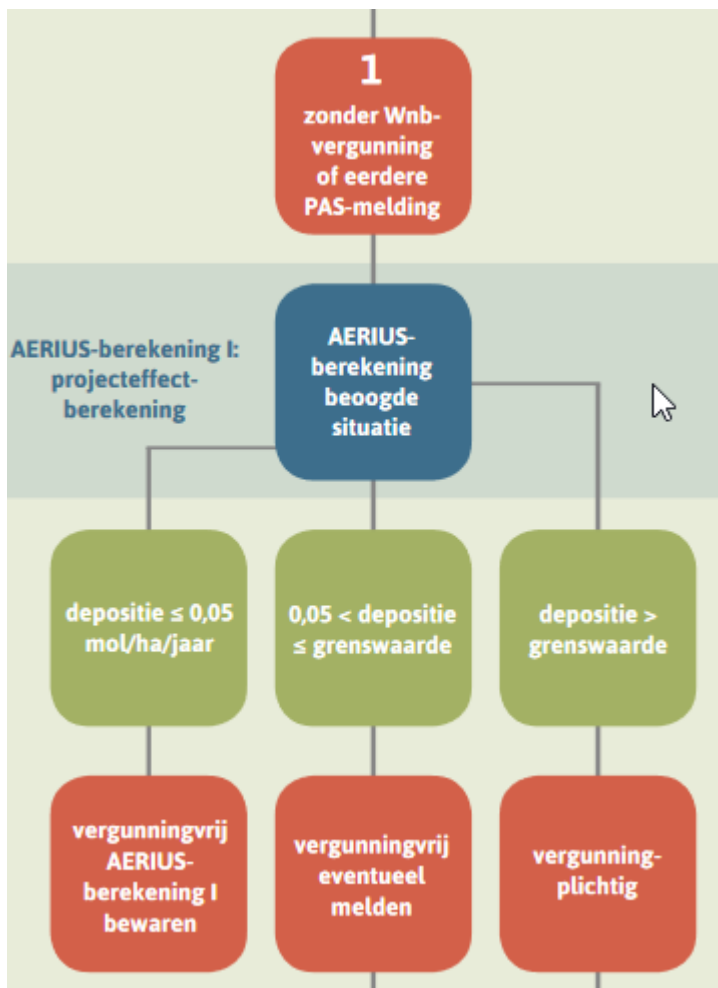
1
zonder Wnb-vergunning of eerdere PAS-melding

AERIUS-berekening I: projecteffect-berekening

AERIUS-berekening beoogde situatie

depositie ≤ 0,05 mol/ha/jaar

0,05 < depositie ≤ grenswaarde

depositie > grenswaarde

vergunningvrij AERIUS-berekening I bewaren

vergunningvrij eventueel melden

vergunning-plichtig